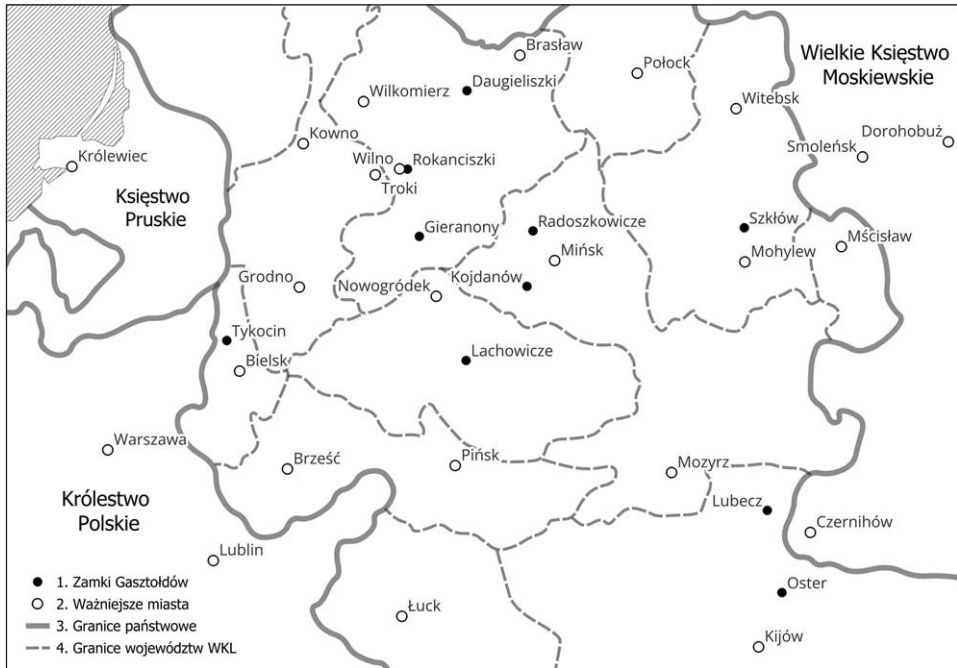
Wielkie Księstwo Moskiewskie

Brasław
Połock
Daugieliszki
Wilkomierz
Witebsk
Kowno
Dorohobuż
Smoleńsk
Królewiec
Wilno
Rokanciszki
Troki
Księstwo Pruskie
Gieranony
Radoszkowicze
Szkłów
Mścisław
Mińsk
Mohylew
Grodno
Kojdanów
Nowogródek
Tykocin
Bielsk
Lachowicze
Warszawa
Brześć
Pińsk
Mozyrz
Królestwo Polskie
Lubecz
Czernihów
Lublin
Łuck
Oster
Kijów

1. Zamki Gasztołdów
2. Ważniejsze miasta
3. Granice państwowe
4. Granice województw WKL